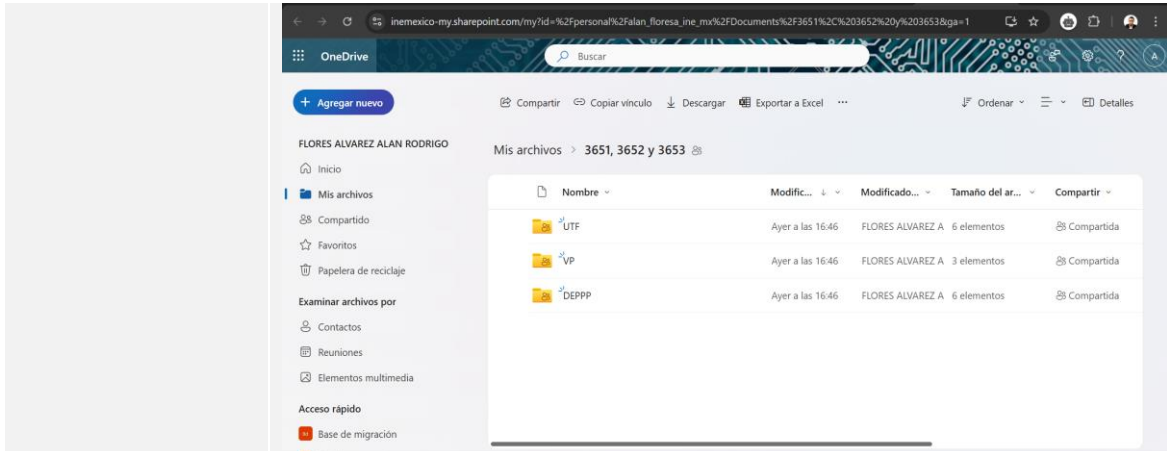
inemexico-my.sharepoint.com/my?id=%2Fpersonal%2Falan_floresa_ine_mx%2FDocuments%2F3651%2C%203652%20y%203653&ga=1

OneDrive

Buscar

A

+ Agregar nuevo

Compartir Copiar vínculo Descargar Exportar a Excel ···

Ordenar Detalles

FLORES ALVAREZ ALAN RODRIGO

Inicio

Mis archivos

Compartido

Favoritos

Papelera de reciclaje

Examinar archivos por

Contactos

Reuniones

Elementos multimedia

Acceso rápido

Base de migración

Mis archivos > 3651, 3652 y 3653

| Nombre | Modific... | Modificado... | Tamaño del ar... | Compartir |
|---|---|---|---|---|
| UTF | Ayer a las 16:46 | FLORES ALVAREZ A | 6 elementos | Compartida |
| VP | Ayer a las 16:46 | FLORES ALVAREZ A | 3 elementos | Compartida |
| DEPPP | Ayer a las 16:46 | FLORES ALVAREZ A | 6 elementos | Compartida |